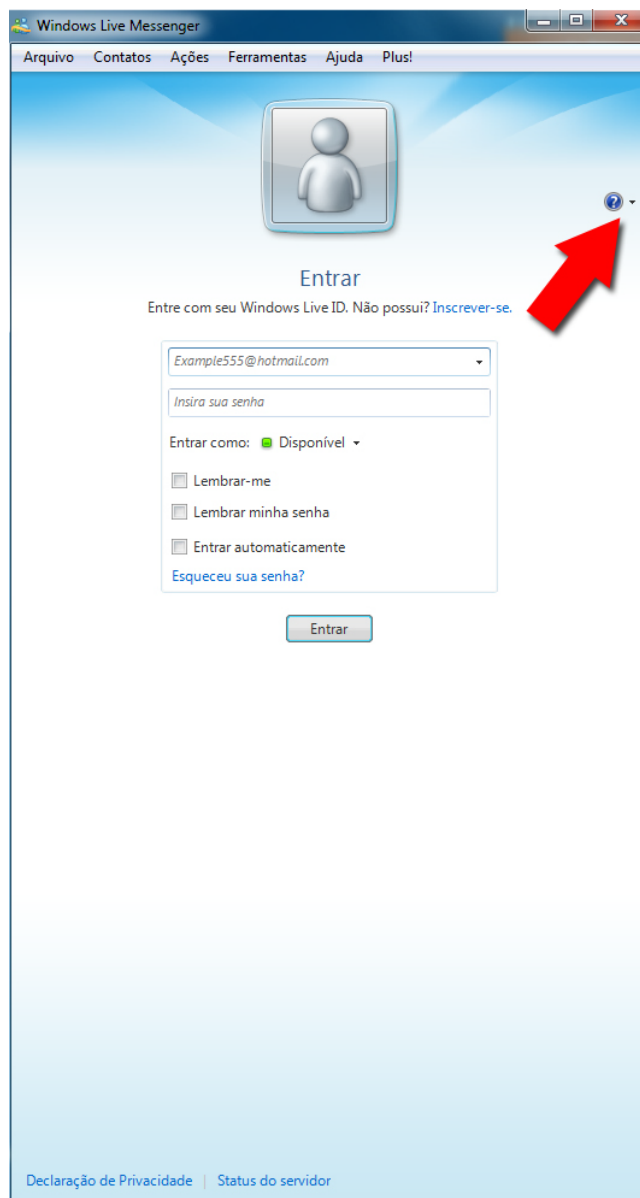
Windows Live Messenger

Arquivo Contatos Ações Ferramentas Ajuda Plus!

Entrar

Entre com seu Windows Live ID. Não possui? Inscrever-se.

Example555@hotmail.com

Insira sua senha

Entrar como: Disponível

Lembrar-me

Lembrar minha senha

Entrar automaticamente

Esqueceu sua senha?

Entrar

Declaração de Privacidade | Status do servidor